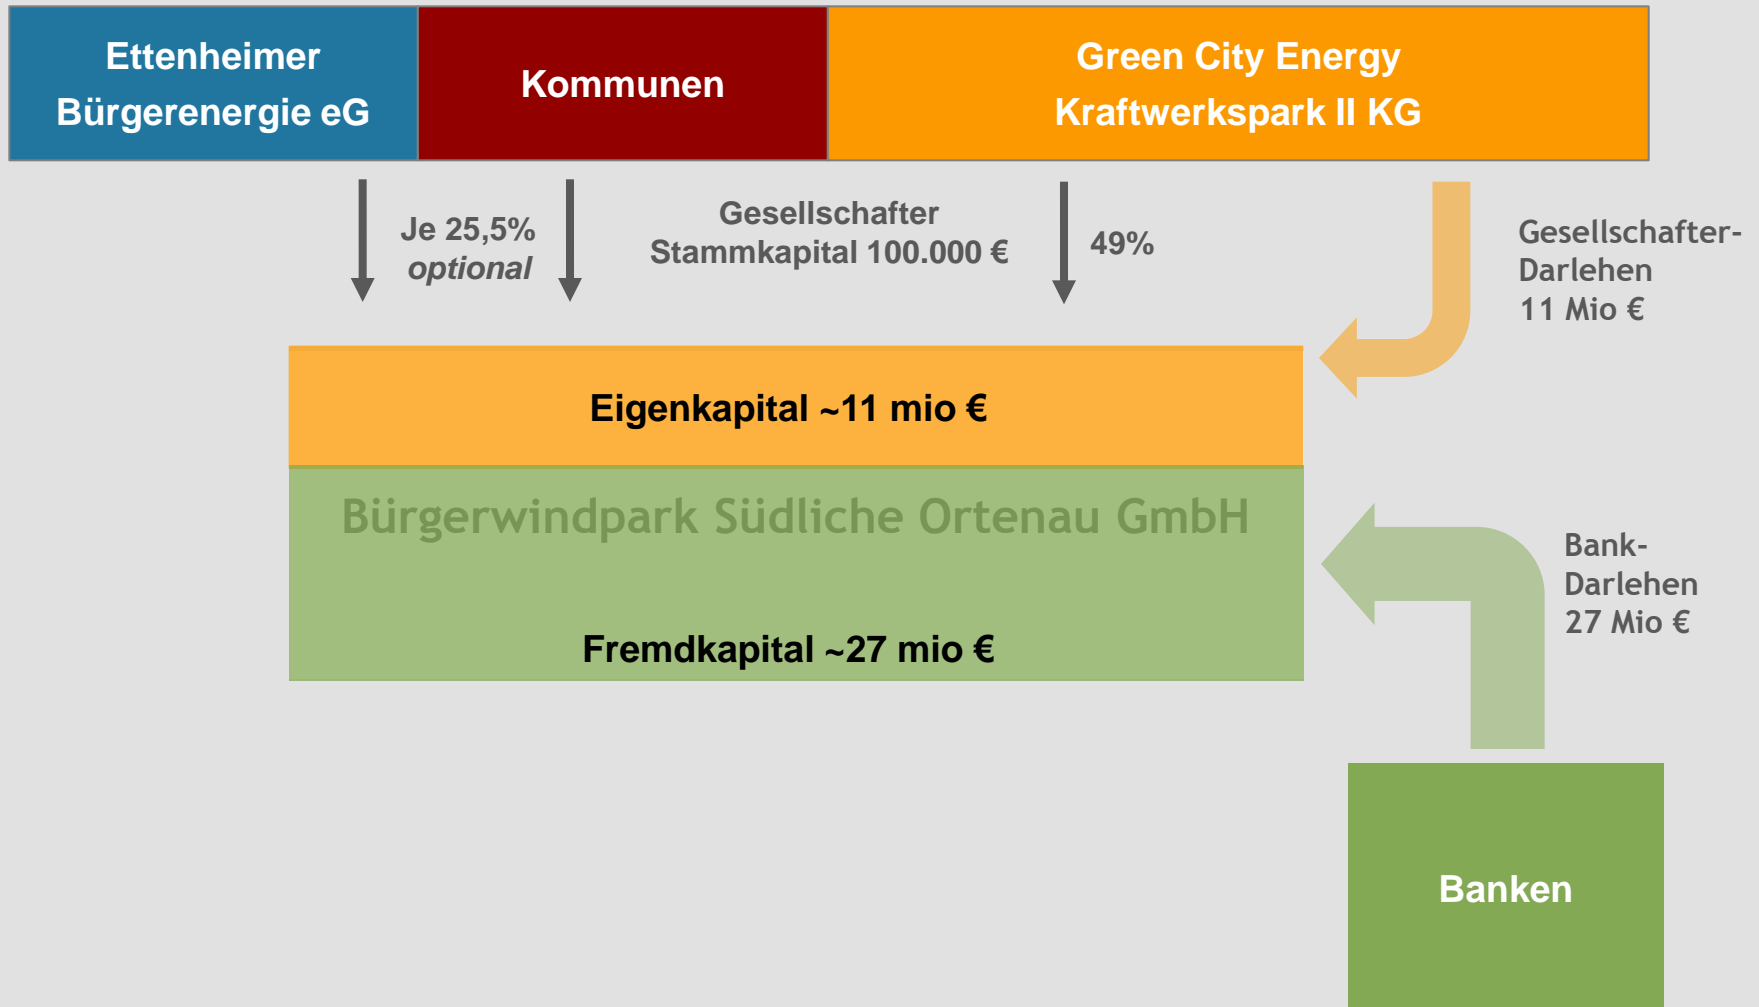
Ettenheimer Bürgerenergie eG

Kommunen

Green City Energy Kraftwerkspark II KG

Je 25,5%
optional

Gesellschafter
Stammkapital 100.000 €

49%

Gesellschafter-Darlehen
11 Mio €

Eigenkapital ~11 mio €

Bürgerwindpark Südliche Ortenau GmbH

Fremdkapital ~27 mio €

Bank-Darlehen
27 Mio €

Banken